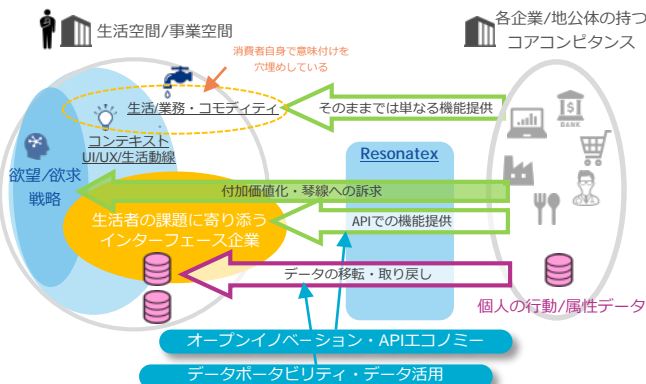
生活空間/事業空間

各企業/地公体の持つコアコンピタンス

消費者自身で意味付けを穴埋めしている

生活/業務・コモディティ

そのままでは単なる機能提供

コンテキスト
UI/UX/生活動線

BANK

欲望/欲求
戦略

Resonatex

付加価値化・琴線への訴求

生活者の課題に寄り添うインターフェース企業

APIでの機能提供

データの移転・取り戻し

個人の行動/属性データ

オープンイノベーション・APIエコノミー

データポータビリティ・データ活用